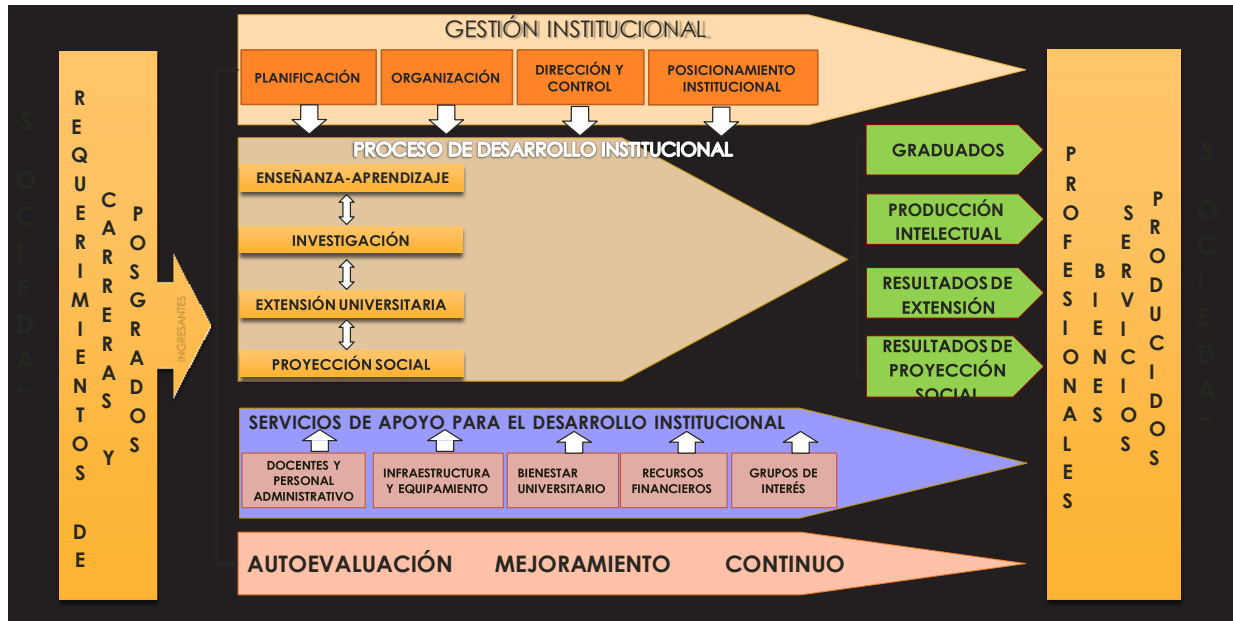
SOCIEDAD

REQUERIMIENTOS DE CARRERAS Y POSGRADOS

INGRESANTES

GESTIÓN INSTITUCIONAL

PLANIFICACIÓN

ORGANIZACIÓN

DIRECCIÓN Y CONTROL

POSICIONAMIENTO INSTITUCIONAL

PROCESO DE DESARROLLO INSTITUCIONAL

ENSEÑANZA-APRENDIZAJE

INVESTIGACIÓN

EXTENSIÓN UNIVERSITARIA

PROYECCIÓN SOCIAL

GRADUADOS

PRODUCCIÓN INTELECTUAL

RESULTADOS DE EXTENSIÓN

RESULTADOS DE PROYECCIÓN SOCIAL

SERVICIOS DE APOYO PARA EL DESARROLLO INSTITUCIONAL

DOCENTES Y PERSONAL ADMINISTRATIVO

INFRAESTRUCTURA Y EQUIPAMIENTO

BIENESTAR UNIVERSITARIO

RECURSOS FINANCIEROS

GRUPOS DE INTERÉS

AUTOEVALUACIÓN MEJORAMIENTO CONTINUO

PROFESIONALES BIENES SERVICIOS PRODUCIDOS

SOCIEDAD